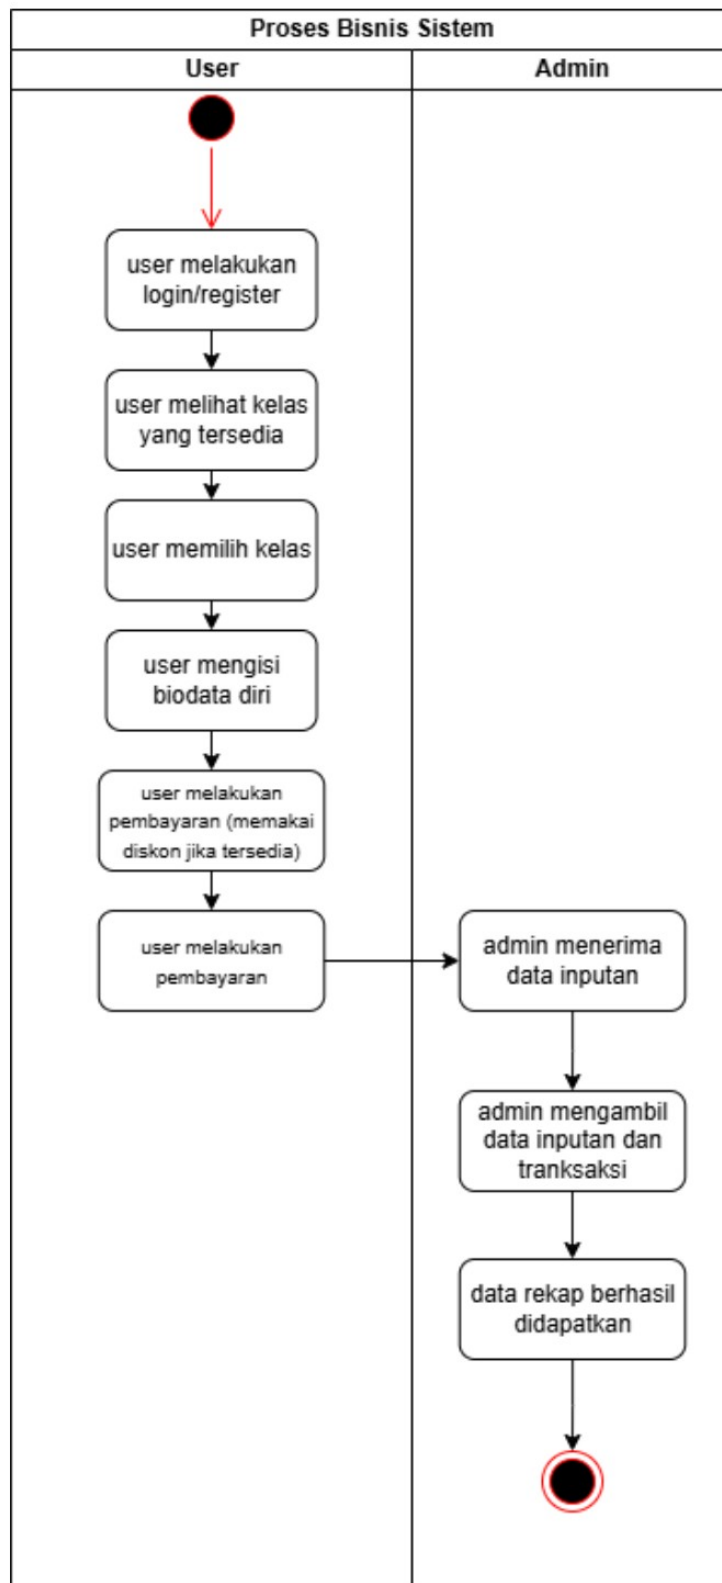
Proses Bisnis Sistem

User

Admin

user melakukan login/register

user melihat kelas yang tersedia

user memilih kelas

user mengisi biodata diri

user melakukan pembayaran (memakai diskon jika tersedia)

user melakukan pembayaran

admin menerima data inputan

admin mengambil data inputan dan tranksaksi

data rekap berhasil didapatkan